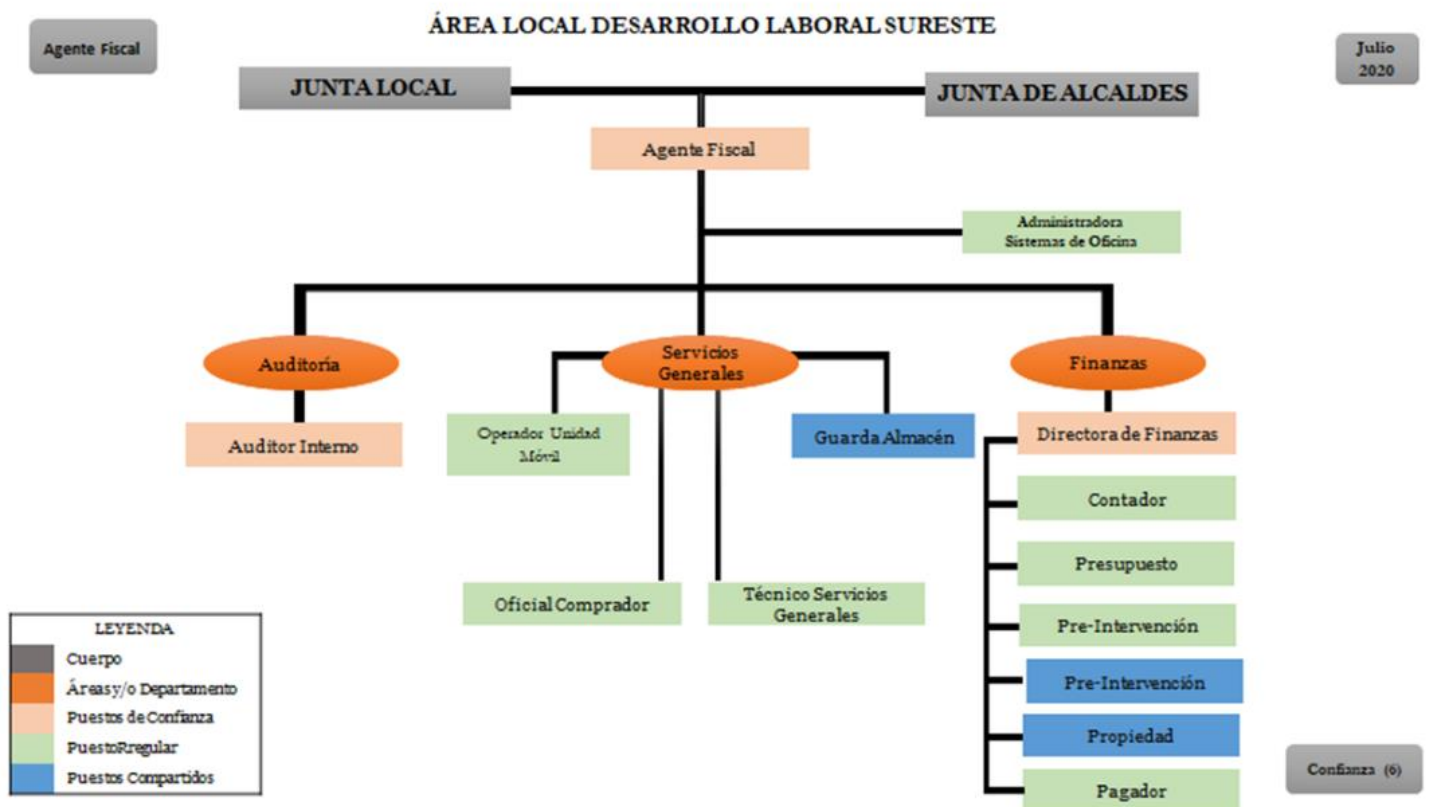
Agente Fiscal

ÁREA LOCAL DESARROLLO LABORAL SURESTE

Julio 2020

JUNTA LOCAL

JUNTA DE ALCALDES

Agente Fiscal

Administradora Sistemas de Oficina

Auditoría

Servicios Generales

Finanzas

Auditor Interno

Operador Unidad Móvil

Guarda Almacén

Directora de Finanzas

Contador

Presupuesto

Oficial Comprador

Técnico Servicios Generales

Pre-Intervención

Pre-Intervención

Propiedad

Pagador

LEYENDA
Cuerpo
Áreas y/o Departamento
Puestos de Confianza
PuestoRregular
Puestos Compartidos

Confianza (6)